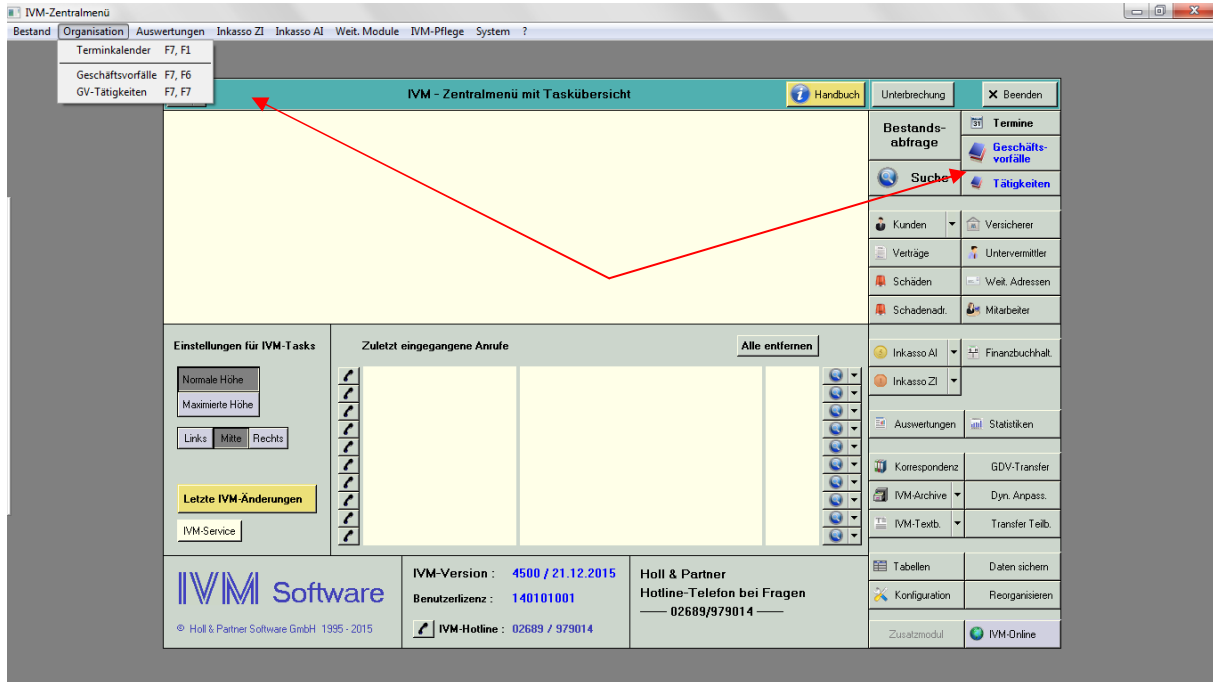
IVM-Zentralmenü

Bestand Organisation Auswertungen Inkasso ZI Inkasso AI Weit. Module IVM-Pflege System ?

Terminkalender F7, F1
Geschäftsvorfälle F7, F6
GV-Tätigkeiten F7, F7

IVM - Zentralmenü mit Taskübersicht

Handbuch

Unterbrechung

Beenden

Bestands-abfrage

Termine

Geschäfts-vorfälle

Suche

Tätigkeiten

Kunden

Versicherer

Verträge

Untervermittler

Schäden

Weit. Adressen

Schadenadr.

Mitarbeiter

Einstellungen für IVM-Tasks

Zuletzt eingegangene Anrufe

Alle entfernen

Normale Höhe

Maximierte Höhe

Links Mitte Rechts

Letzte IVM-Änderungen

IVM-Service

Inkasso AI

Finanzbuchhalt.

Inkasso ZI

Auswertungen

Statistiken

Korrespondenz

GDV-Transfer

IVM-Archive

Dyn. Anpass.

IVM-Textb.

Transfer Teilb.

IVM Software

© Holl & Partner Software GmbH 1995 - 2015

IVM-Version : 4500 / 21.12.2015

Benutzerlizenz : 140101001

IVM-Hotline : 02689 / 979014

Holl & Partner
Hotline-Telefon bei Fragen
—— 02689/979014 ——

Tabellen

Daten sichern

Konfiguration

Reorganisieren

Zusatzmodul

IVM-Online